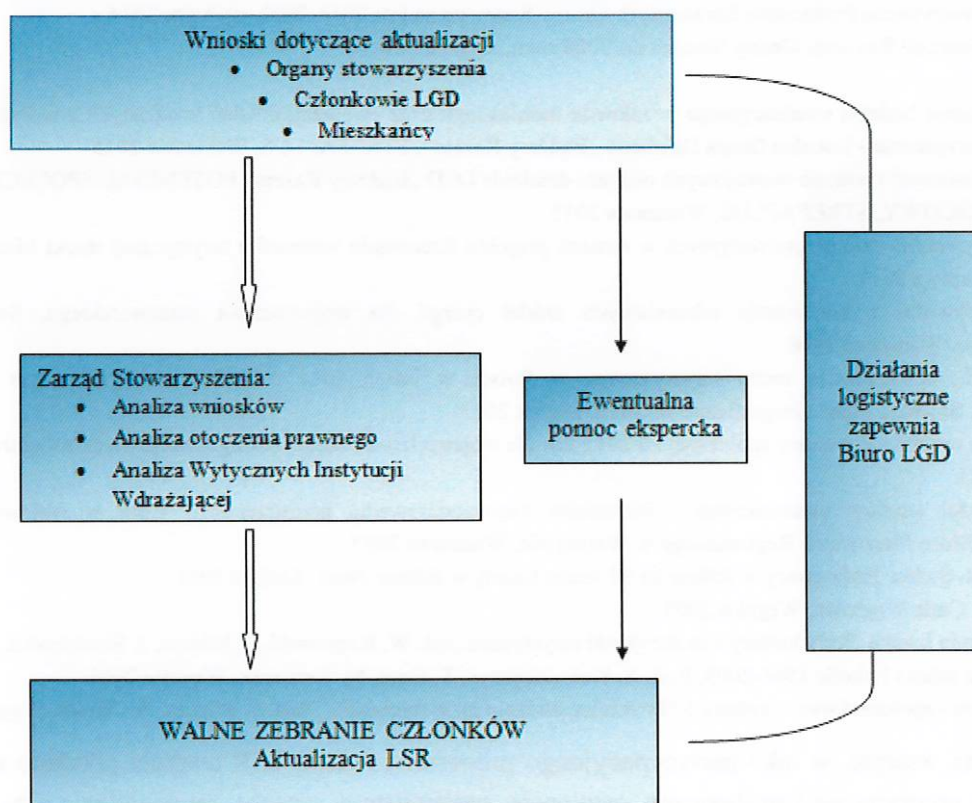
Wnioski dotyczące aktualizacji
- Organy stowarzyszenia
- Członkowie LGD
- Mieszkańcy

Zarząd Stowarzyszenia:
- Analiza wniosków
- Analiza otoczenia prawnego
- Analiza Wytycznych Instytucji Wdrażającej

Ewentualna pomoc ekspercka

Działania logistyczne zapewnia Biuro LGD

WALNE ZEBRANIE CZŁONKÓW
Aktualizacja LSR